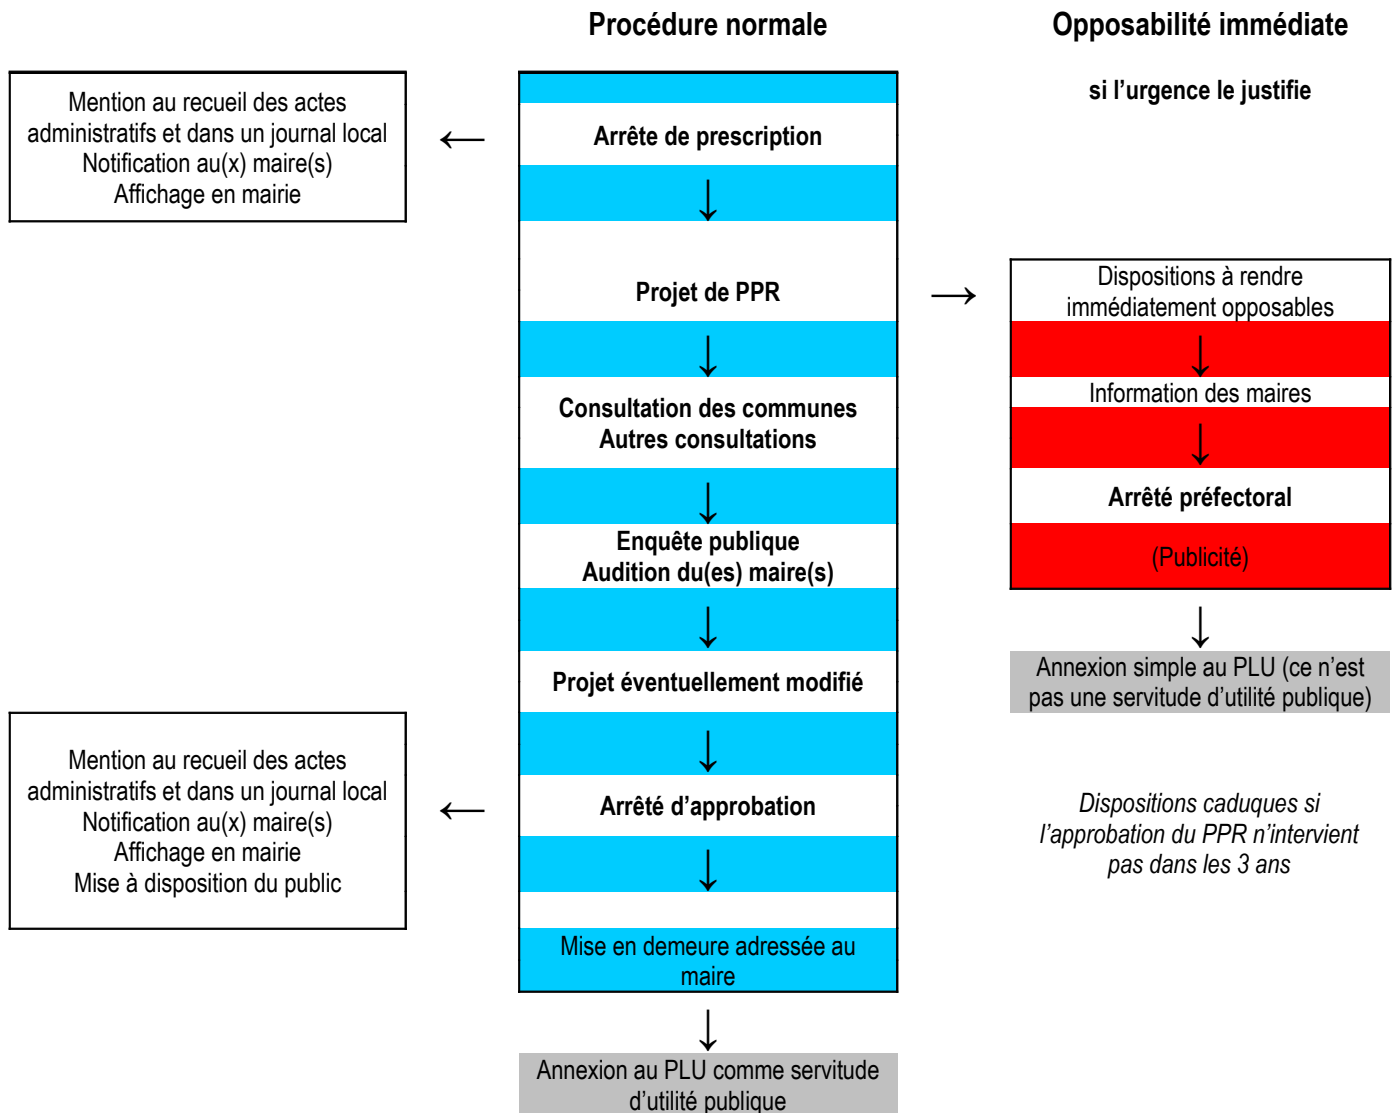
Procédure normale

Opposabilité immédiate

si l'urgence le justifie

Mention au recueil des actes administratifs et dans un journal local
Notification au(x) maire(s)
Affichage en mairie

Arrête de prescription

Projet de PPR

Dispositions à rendre immédiatement opposables

Information des maires

Arrêté préfectoral

(Publicité)

Consultation des communes
Autres consultations

Enquête publique
Audition du(es) maire(s)

Annexion simple au PLU (ce n'est pas une servitude d'utilité publique)

Projet éventuellement modifié

Mention au recueil des actes administratifs et dans un journal local
Notification au(x) maire(s)
Affichage en mairie
Mise à disposition du public

Arrêté d'approbation

*Dispositions caduques si l'approbation du PPR n'intervient pas dans les 3 ans*

Mise en demeure adressée au maire

Annexion au PLU comme servitude d'utilité publique